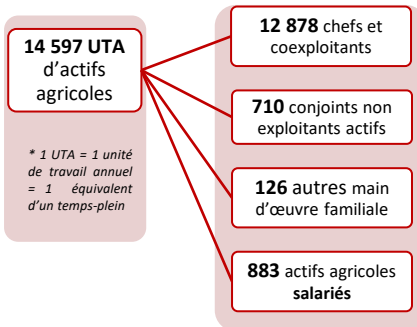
14 597 UTA d'actifs agricoles

* 1 UTA = 1 unité de travail annuel = 1 équivalent d'un temps-plein

12 878 chefs et coexploitants

710 conjoints non exploitants actifs

126 autres main d'œuvre familiale

883 actifs agricoles salariés